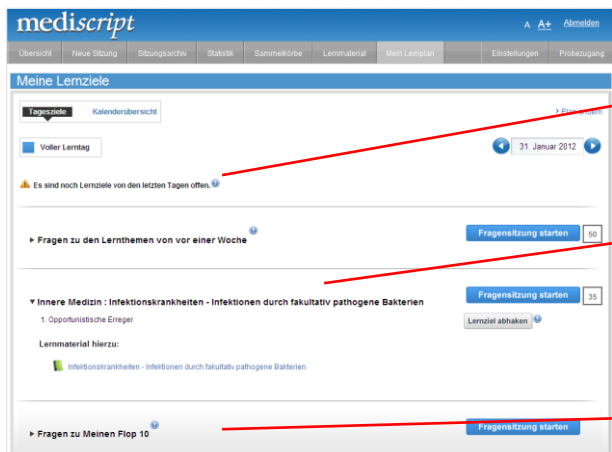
mediscript

A A+ Abmelden

Übersicht | Neue Sitzung | Sitzungsarchiv | Statistik | Sammelkörbe | Lernmaterial | Mein Lernplan | Einstellungen | Probezugang

Meine Lernziele

Tagesziele | Kalenderübersicht

› Plan ändern

Voller Lerntag

31. Januar 2012

Es sind noch Lernziele von den letzten Tagen offen.

▸ Fragen zu den Lernthemen von vor einer Woche

Fragensitzung starten 50

▾ Innere Medizin : Infektionskrankheiten - Infektionen durch fakultativ pathogene Bakterien

Fragensitzung starten 35

1. Opportunistische Erreger

Lernziel abhaken

Lernmaterial hierzu:

Infektionskrankheiten - Infektionen durch fakultativ pathogene Bakterien

▸ Fragen zu Meinen Flop 10

Fragensitzung starten